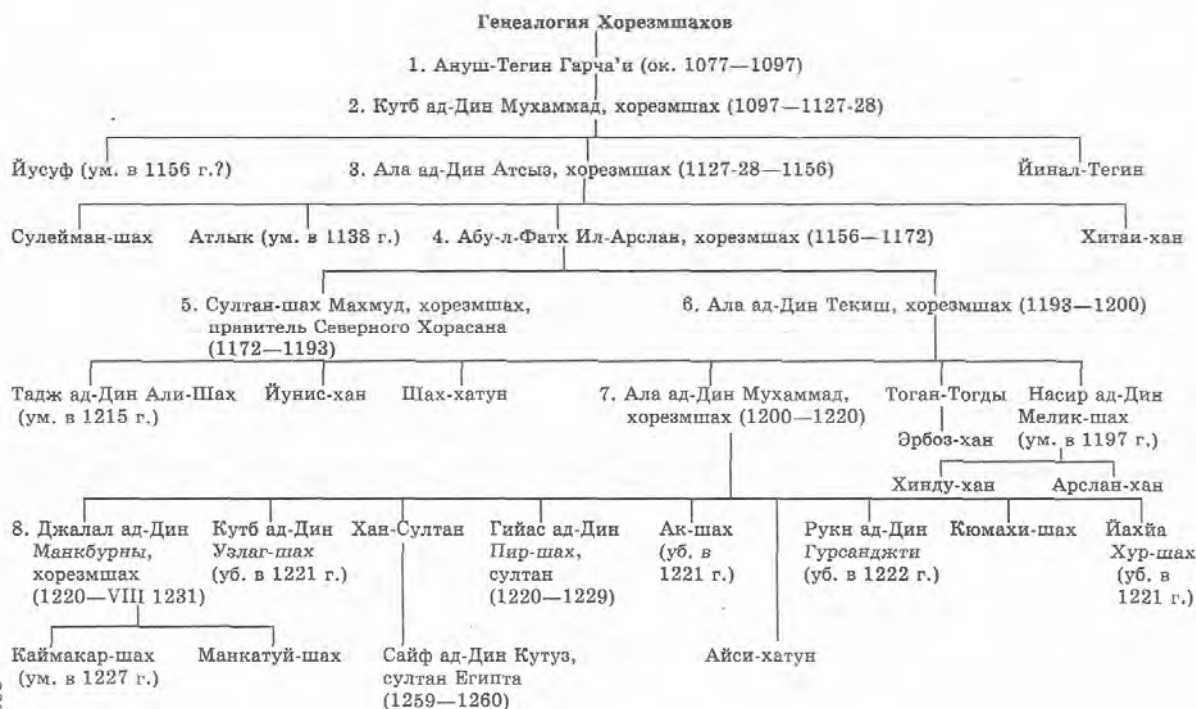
Генеалогия Хорезмшахов

1. Ануш-Тегин Гарча'и (ок. 1077—1097)

2. Кутб ад-Дин Мухаммад, хорезмшах (1097—1127-28)

Йусуф (ум. в 1156 г.?)

3. Ала ад-Дин Атсыз, хорезмшах (1127-28—1156)

Йинал-Тегин

Сулейман-шах

Атлык (ум. в 1138 г.)

4. Абу-л-Фатх Ил-Арслан, хорезмшах (1156—1172)

Хитаи-хан

5. Султан-шах Махмуд, хорезмшах, правитель Северного Хорасана (1172—1193)

6. Ала ад-Дин Текиш, хорезмшах (1193—1200)

Тадж ад-Дин Али-Шах (ум. в 1215 г.)

Йунис-хан

Шах-хатун

7. Ала ад-Дин Мухаммад, хорезмшах (1200—1220)

Тоган-Тогды

Эрбоз-хан

Насир ад-Дин Мелик-шах (ум. в 1197 г.)

Хинду-хан

Арслан-хан

8. Джалал ад-Дин *Манкбурны*, хорезмшах (1220—VIII 1231)

Кутб ад-Дин *Узлаг-шах* (уб. в 1221 г.)

Хан-Султан

Гийас ад-Дин *Пир-шах*, султан (1220—1229)

Ак-шах (уб. в 1221 г.)

Рукн ад-Дин *Гурсанджти* (уб. в 1222 г.)

Кюмахи-шах

Йахйа *Хур-шах* (уб. в 1221 г.)

Каймакар-шах (ум. в 1227 г.)

Манкатуй-шах

Сайф ад-Дин Кутуз, султан Египта (1259—1260)

Айси-хатун